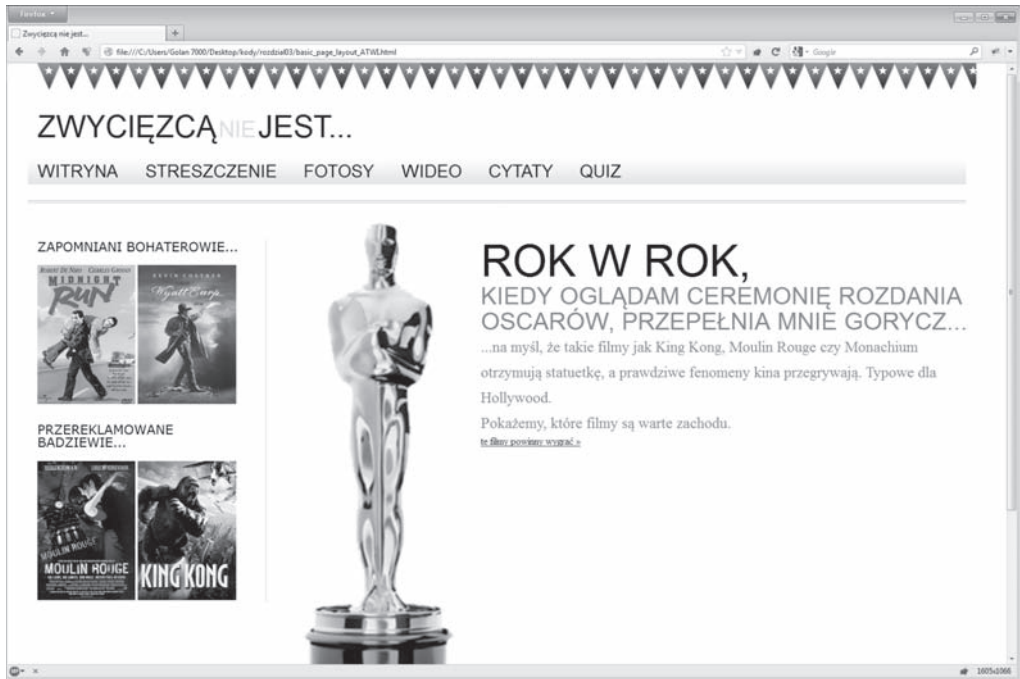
Firefox

Zwycięzcą nie jest...

file:///C:/Users/Golan 7000/Desktop/kody/rozdzial03/basic_page_layout_ATWI.html

Google

ZWYCIĘZCĄ NIE JEST...

WITRYNA STRESZCZENIE FOTOSY WIDEO CYTATY QUIZ

ZAPOMNIANI BOHATEROWIE...

ROBERT DE NIRO CHARLES GRODIN MIDNIGHT RUN

KEVIN COSTNER Wyatt Earp

PRZEREKLAMOWANE BADZIEWIE...

MOULIN ROUGE

KING KONG

ROK W ROK,

KIEDY OGLĄDAM CEREMONIĘ ROZDANIA OSCARÓW, PRZEPEŁNIA MNIE GORYCZ...

...na myśl, że takie filmy jak King Kong, Moulin Rouge czy Monachium otrzymują statuetkę, a prawdziwe fenomeny kina przegrywają. Typowe dla Hollywood.

Pokażemy, które filmy są warte zachodu.

te filmy powinny wygrać »

1605x1066